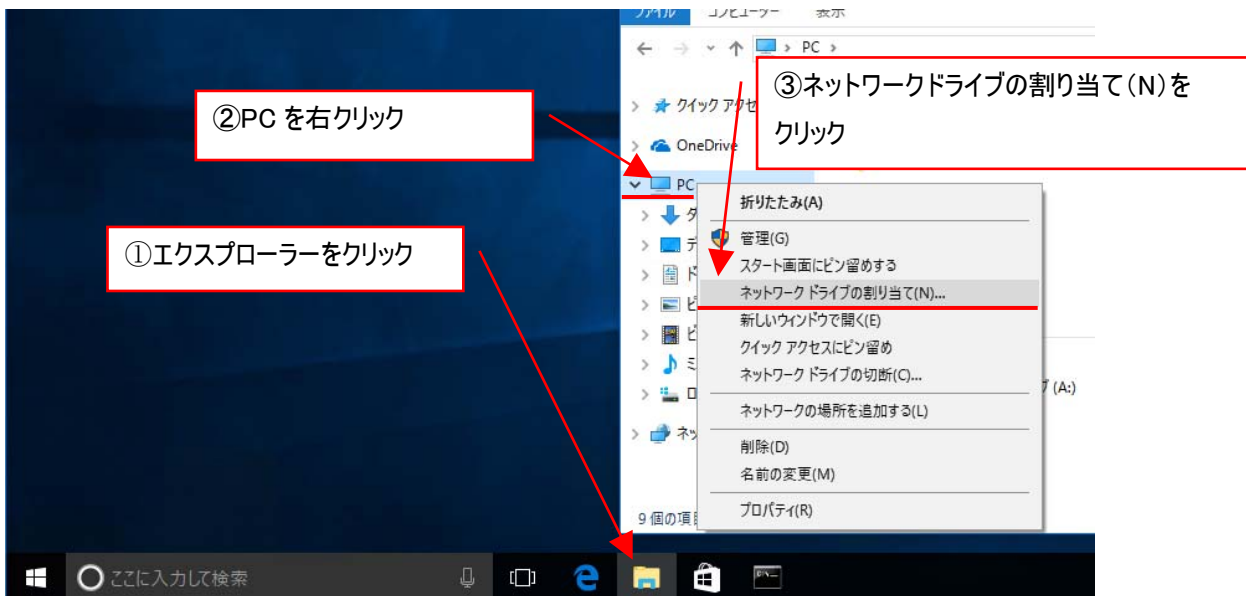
ファイル コンピューター 表示

PC

③ネットワークドライブの割り当て(N)をクリック

②PC を右クリック

クイック アクセ

OneDrive

PC

折りたたみ(A)

①エクスプローラーをクリック

管理(G)

スタート画面にピン留めする

ネットワーク ドライブの割り当て(N)...

新しいウィンドウで開く(E)

クイック アクセスにピン留め

ネットワーク ドライブの切断(C)...

ブ (A:)

ネットワークの場所を追加する(L)

削除(D)

名前の変更(M)

プロパティ(R)

9 個の項目

ここに入力して検索